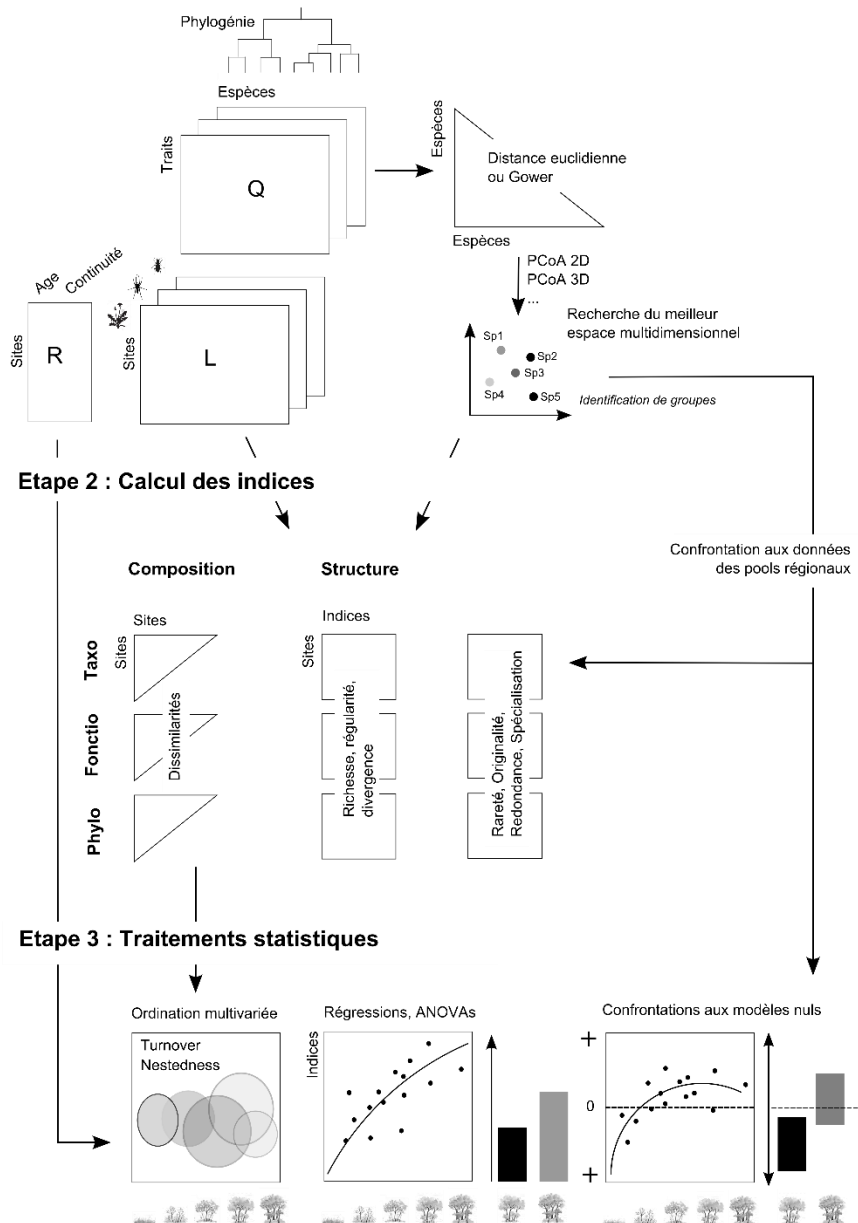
Phylogénie

Espèces

Traits

Q

Espèces

Distance euclidienne ou Gower

Espèces

PCoA 2D
PCoA 3D
...

Recherche du meilleur espace multidimensionnel

Sp1
Sp2
Sp3
Sp4
Sp5

Identification de groupes

Age
Continuité

Sites

R

Sites

L

Etape 2 : Calcul des indices

Confrontation aux données des pools régionaux

Composition

Structure

Sites

Sites

Indices

Sites

Taxo

Fonctio

Phylo

Dissimilarités

Richesse, régularité, divergence

Rareté, Originalité, Redondance, Spécialisation

Etape 3 : Traitements statistiques

Ordination multivariée

Turnover
Nestedness

Régressions, ANOVAs

Indices

Confrontations aux modèles nuls

+

0

+